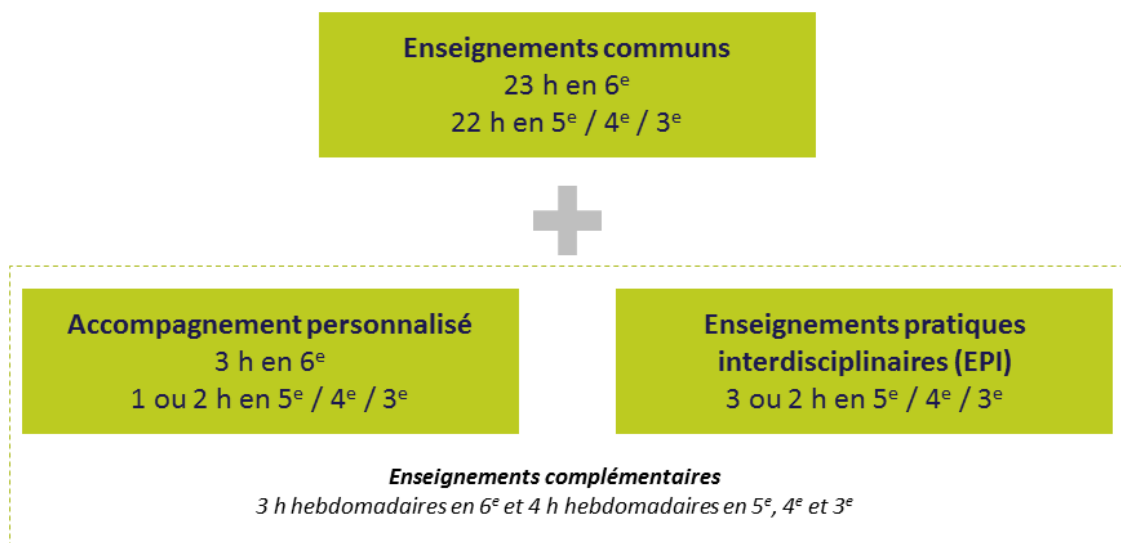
Enseignements communs
23 h en 6$^{e}$
22 h en 5$^{e}$ / 4$^{e}$ / 3$^{e}$

Accompagnement personnalisé
3 h en 6$^{e}$
1 ou 2 h en 5$^{e}$ / 4$^{e}$ / 3$^{e}$

Enseignements pratiques interdisciplinaires (EPI)
3 ou 2 h en 5$^{e}$ / 4$^{e}$ / 3$^{e}$

Enseignements complémentaires
3 h hebdomadaires en 6$^{e}$ et 4 h hebdomadaires en 5$^{e}$, 4$^{e}$ et 3$^{e}$